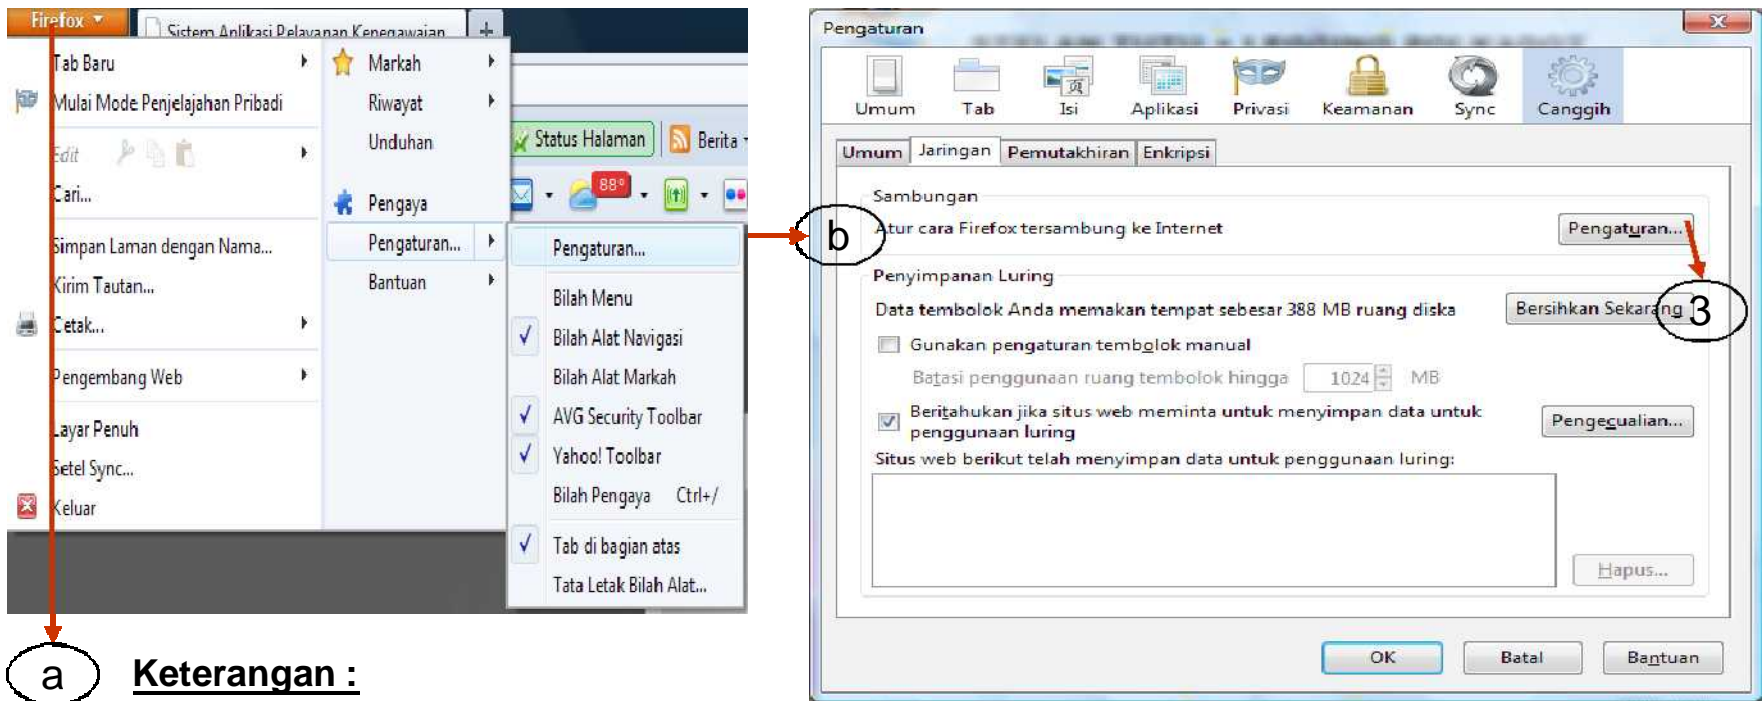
Firefox
Sistem Aplikasi Pelayanan Kepegawaian
Tab Baru
Mulai Mode Penjelajahan Pribadi
Edit
Cari...
Simpan Laman dengan Nama...
Kirim Tautan...
Cetak...
Pengembang Web
Layar Penuh
Setel Sync...
Keluar
Markah
Riwayat
Unduhan
Pengaya
Pengaturan...
Bantuan
Status Halaman
Berita
88°
Pengaturan...
Bilah Menu
Bilah Alat Navigasi
Bilah Alat Markah
AVG Security Toolbar
Yahoo! Toolbar
Bilah Pengaya Ctrl+/
Tab di bagian atas
Tata Letak Bilah Alat...

a Keterangan :

b

Pengaturan
Umum Tab Isi Aplikasi Privasi Keamanan Sync Canggih
Umum Jaringan Pemutakhiran Enkripsi
Sambungan
Atur cara Firefox tersambung ke Internet
Pengaturan...
Penyimpanan Luring
Data tembolok Anda memakan tempat sebesar 388 MB ruang diska
Bersihkan Sekarang
3
Gunakan pengaturan tembolok manual
Batasi penggunaan ruang tembolok hingga 1024 MB
Beritahukan jika situs web meminta untuk menyimpan data untuk penggunaan luring
Pengecualian...
Situs web berikut telah menyimpan data untuk penggunaan luring:
Hapus...
OK Batal Bantuan